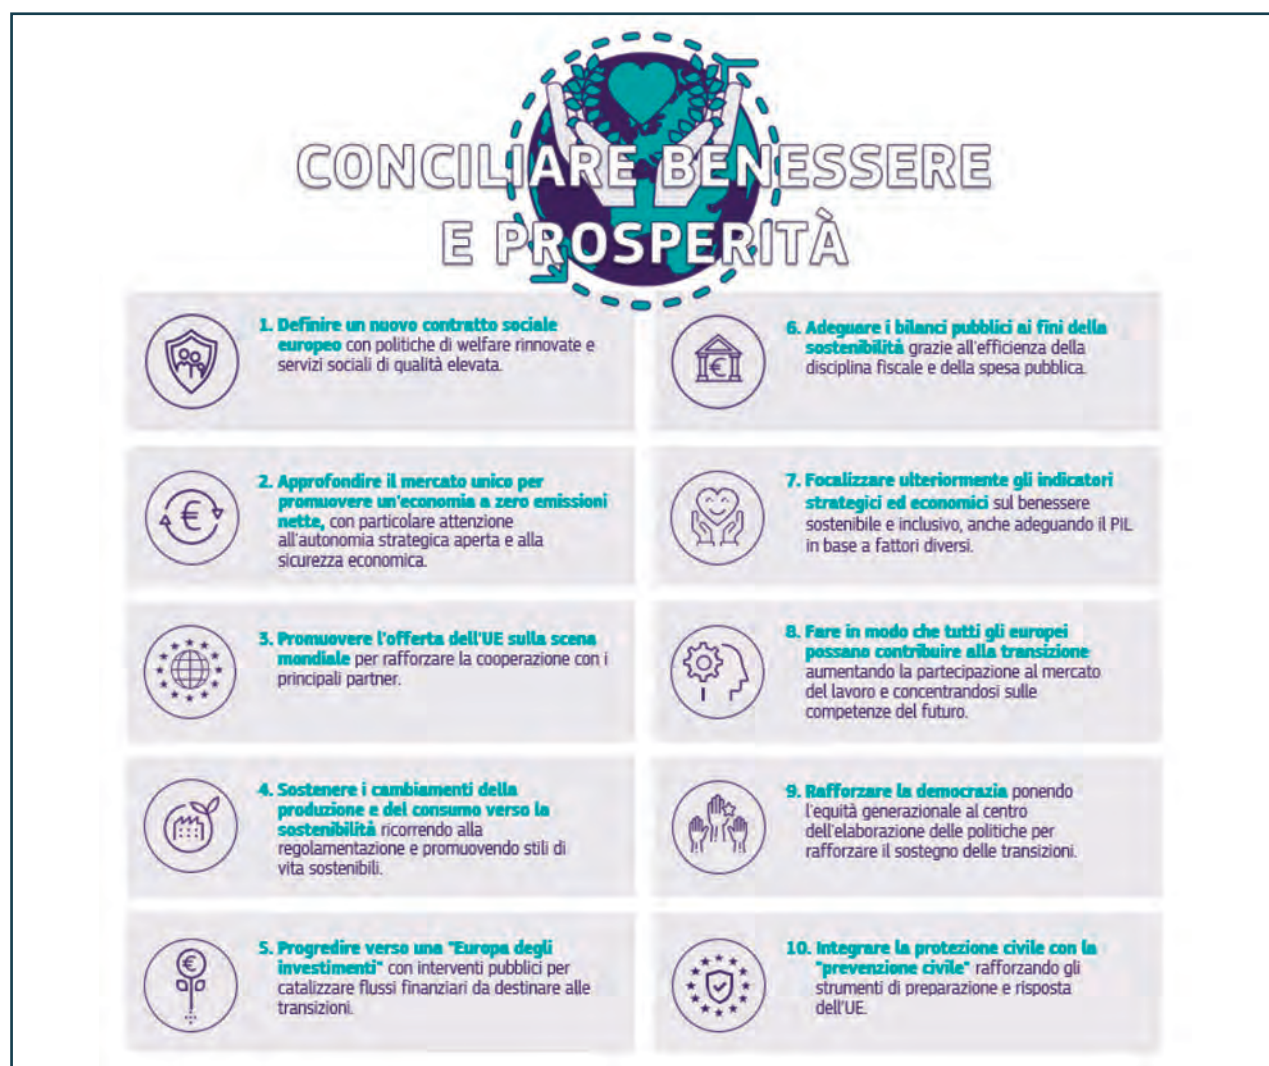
CONCILIARE BENESSERE E PROSPERITÀ

1. Definire un nuovo contratto sociale europeo con politiche di welfare rinnovate e servizi sociali di qualità elevata.

2. Approfondire il mercato unico per promuovere un'economia a zero emissioni nette, con particolare attenzione all'autonomia strategica aperta e alla sicurezza economica.

3. Promuovere l'offerta dell'UE sulla scena mondiale per rafforzare la cooperazione con i principali partner.

4. Sostenere i cambiamenti della produzione e del consumo verso la sostenibilità ricorrendo alla regolamentazione e promuovendo stili di vita sostenibili.

5. Progredire verso una "Europa degli investimenti" con interventi pubblici per catalizzare flussi finanziari da destinare alle transizioni.

6. Adeguare i bilanci pubblici ai fini della sostenibilità grazie all'efficienza della disciplina fiscale e della spesa pubblica.

7. Focalizzare ulteriormente gli indicatori strategici ed economici sul benessere sostenibile e inclusivo, anche adeguando il PIL in base a fattori diversi.

8. Fare in modo che tutti gli europei possano contribuire alla transizione aumentando la partecipazione al mercato del lavoro e concentrandosi sulle competenze del futuro.

9. Rafforzare la democrazia ponendo l'equità generazionale al centro dell'elaborazione delle politiche per rafforzare il sostegno delle transizioni.

10. Integrare la protezione civile con la "prevenzione civile" rafforzando gli strumenti di preparazione e risposta dell'UE.